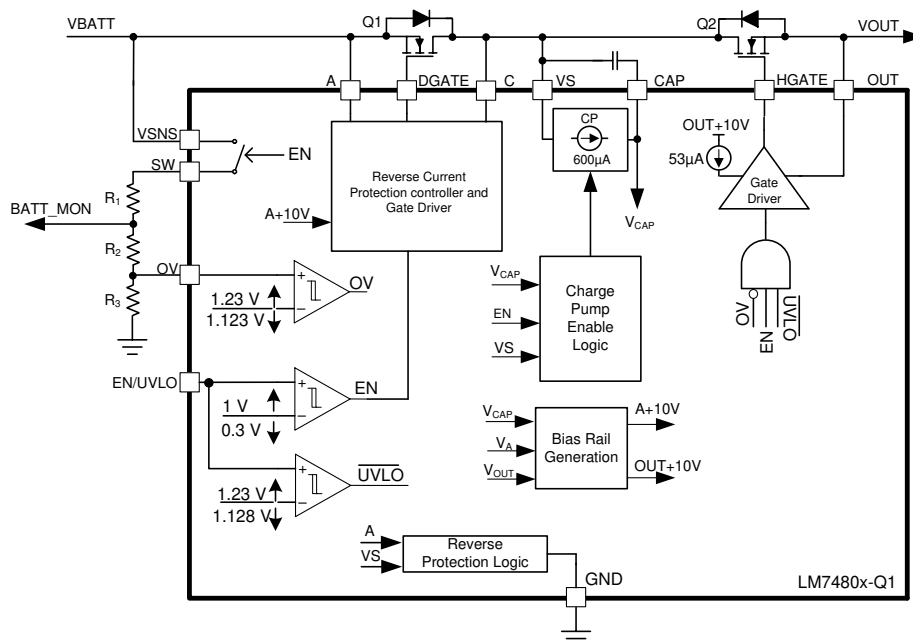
VBATT
Q1
Q2
VOUT
A
DGATE
C
VS
CAP
HGATE
OUT
VSNS
SW
EN
Reverse Current Protection controller and Gate Driver
CP
600µA
$V_{CAP}$
OUT+10V
53µA
Gate Driver
BATT_MON
$R_1$
$R_2$
$R_3$
A+10V
OV
OV
1.23 V
1.123 V
$V_{CAP}$
EN
VS
Charge Pump Enable Logic
OV
EN
$\overline{UVLO}$
EN/UVLO
EN
1 V
0.3 V
$V_{CAP}$
$V_A$
$V_{OUT}$
Bias Rail Generation
A+10V
OUT+10V
$\overline{UVLO}$
1.23 V
1.128 V
A
VS
Reverse Protection Logic
GND
LM7480x-Q1